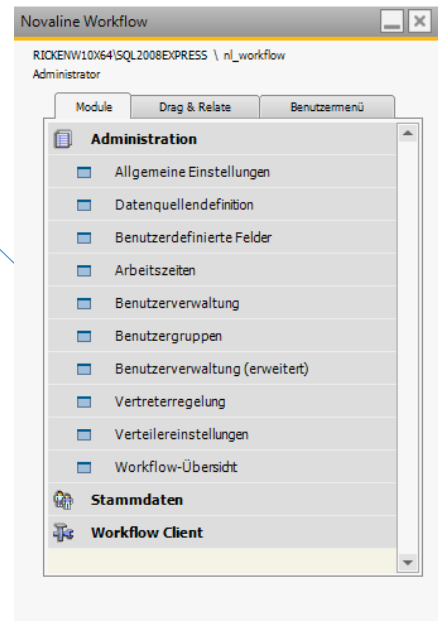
Novaline Workflow

RICKENW10X64\SQL2008EXPRESS \ nl_workflow
Administrator

Module | Drag & Relate | Benutzermenü

Administration
Allgemeine Einstellungen
Datenquellendefinition
Benutzerdefinierte Felder
Arbeitszeiten
Benutzerverwaltung
Benutzergruppen
Benutzerverwaltung (erweitert)
Vertreterregelung
Verteilereinstellungen
Workflow-Übersicht
Stammdaten
Workflow Client